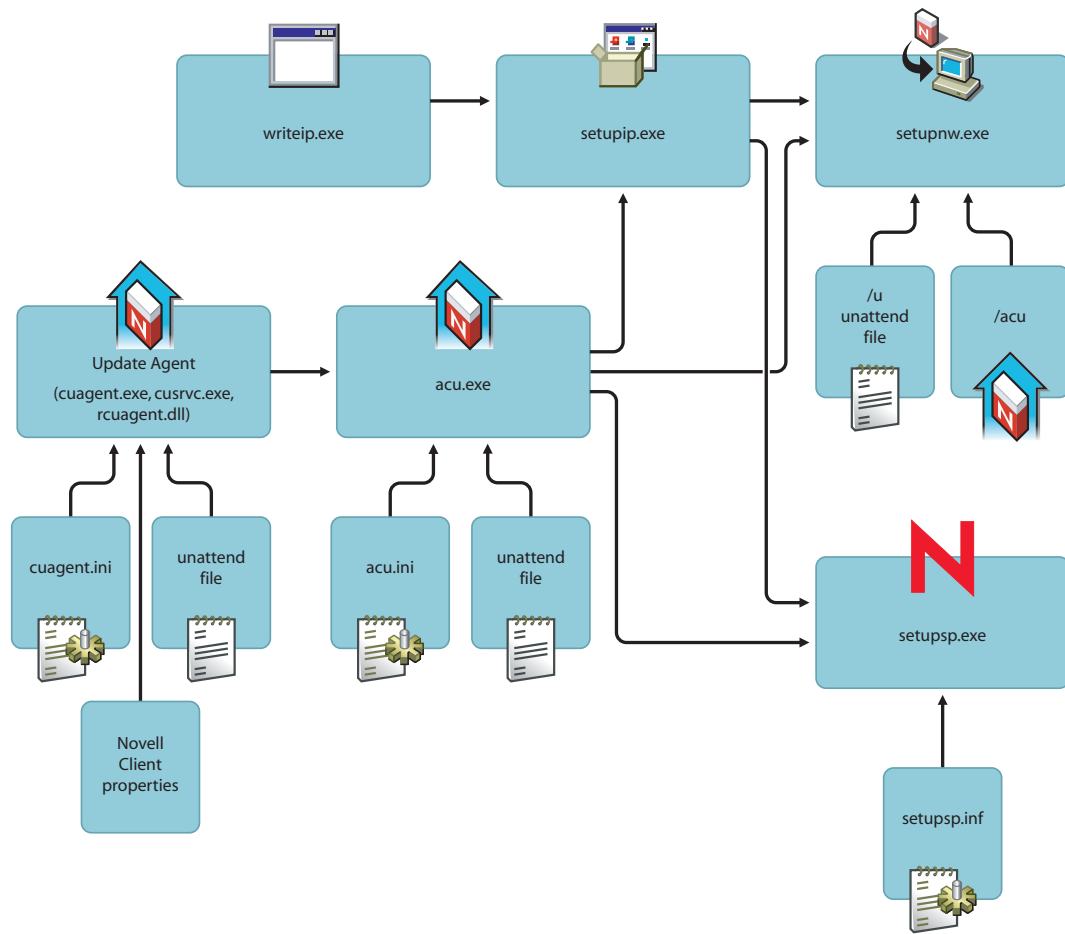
writeip.exe

setupip.exe

setupnw.exe

Update Agent
(cuagent.exe, cusrvc.exe, rcuagent.dll)

acu.exe

/u unattend file

/acu

cuagent.ini

unattend file

acu.ini

unattend file

setupsp.exe

Novell Client properties

setupsp.inf